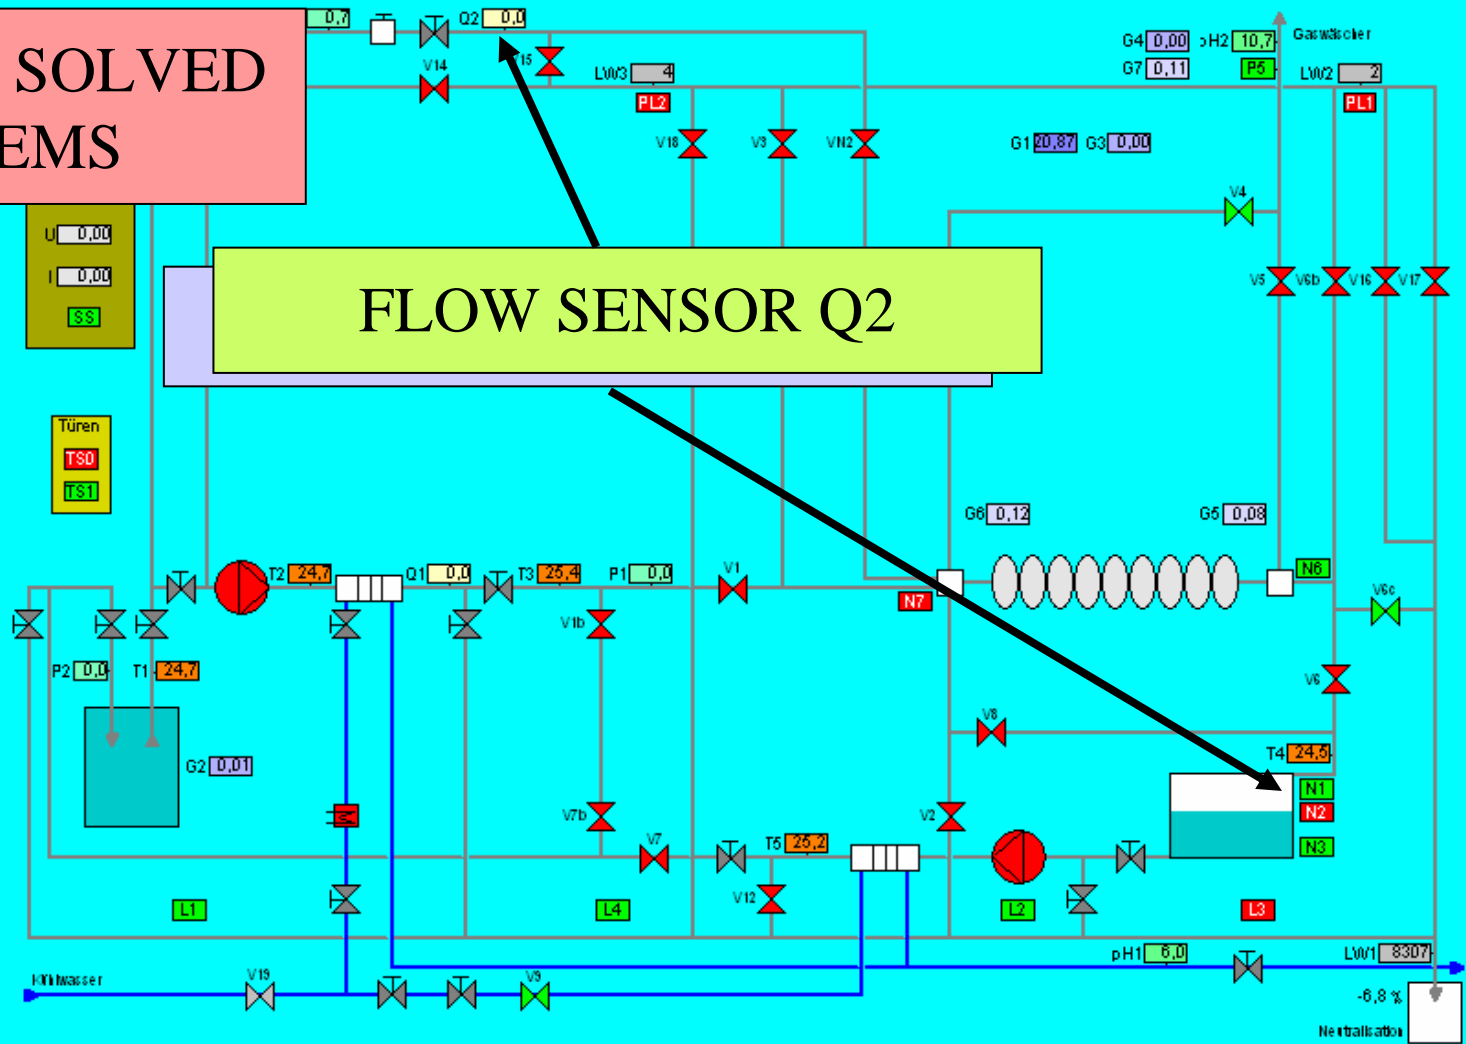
SOLVED
EMS

FLOW SENSOR Q2

0,7
Q2 0,0
V14
V15
LW3 4
PL2
V18
V3
VN2
G4 0,00
pH2 10,7
G7 0,11
P5
Gaswäscher
LW2 2
PL1
G1 20,87
G3 0,00
V4
V5
V6b
V16
V17
U 0,00
I 0,00
SS
Türen
TS0
TS1
G6 0,12
G5 0,08
N6
N7
V6c
T2 24,7
Q1 0,0
T3 25,4
P1 0,0
V1
V1b
V6
V8
P2 0,0
T1 24,7
G2 0,01
T4 24,5
N1
N2
N3
V7b
V7
T5 25,2
V2
V12
L1
L4
L2
L3
pH1 6,0
LW1 8307
Kühlwasser
V19
V9
-6,8 %
Neutralisation